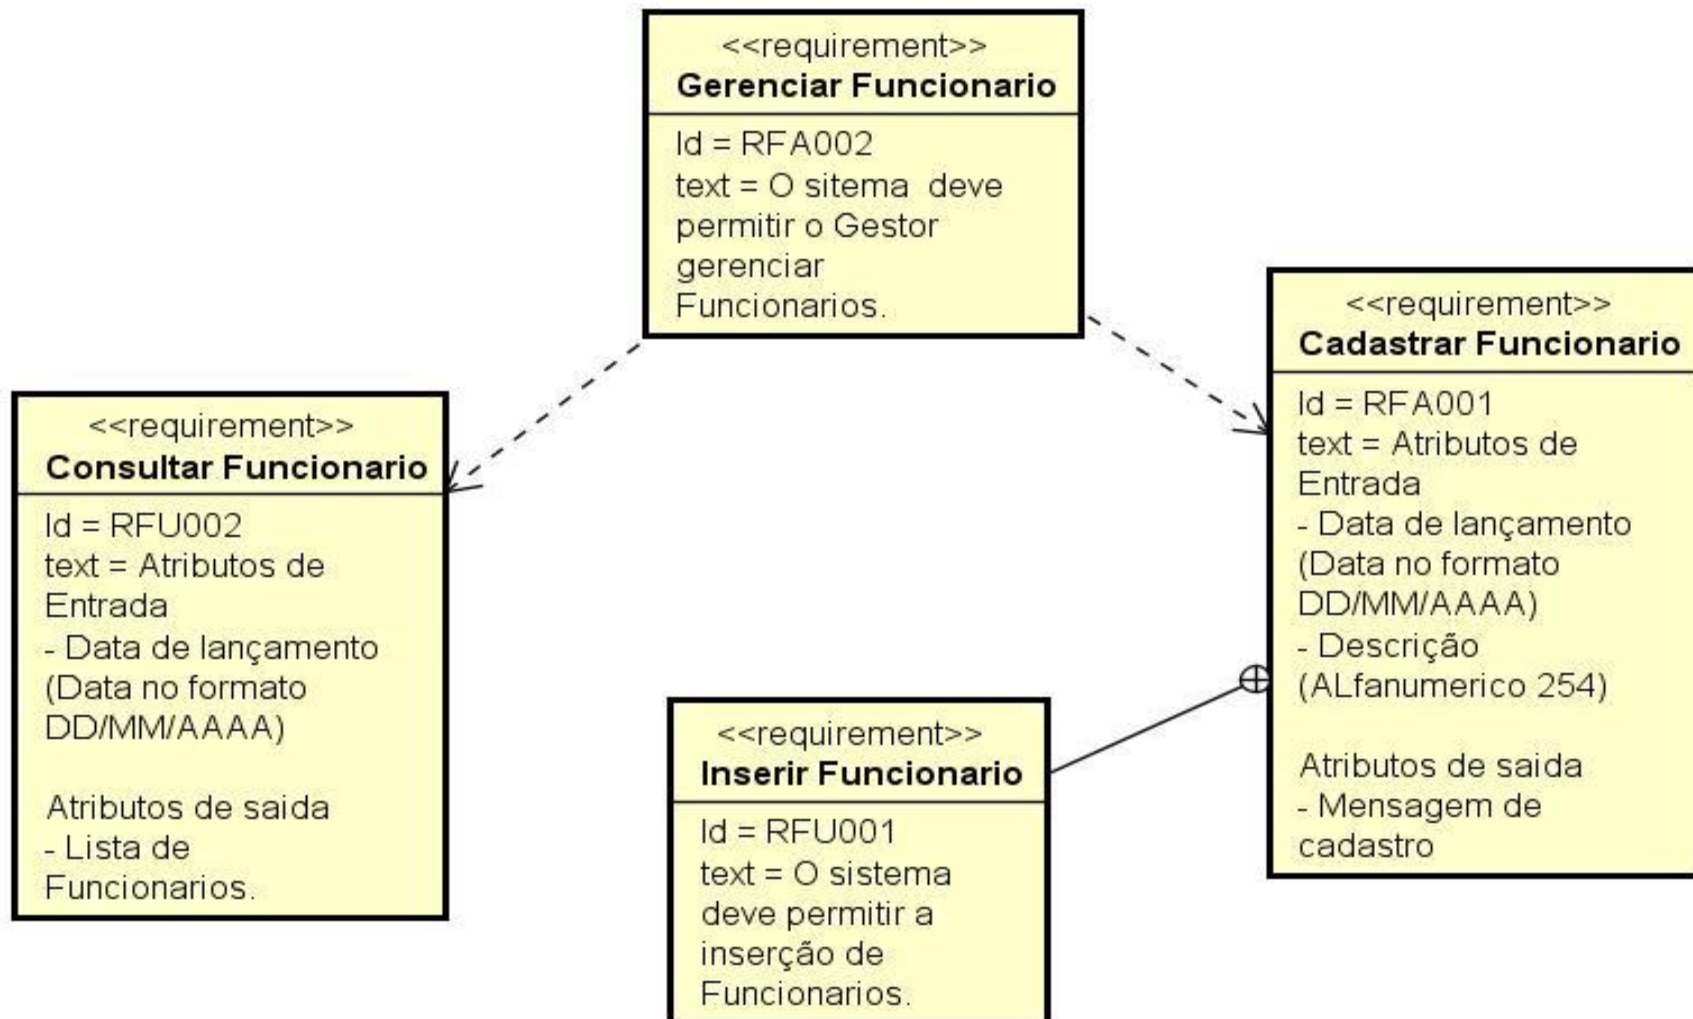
<<requirement>>
**Gerenciar Funcionario**

Id = RFA002
text = O sitema deve permitir o Gestor gerenciar Funcionarios.

<<requirement>>
**Consultar Funcionario**

Id = RFU002
text = Atributos de Entrada
- Data de lançamento (Data no formato DD/MM/AAAA)

Atributos de saida
- Lista de Funcionarios.

<<requirement>>
**Cadastrar Funcionario**

Id = RFA001
text = Atributos de Entrada
- Data de lançamento (Data no formato DD/MM/AAAA)
- Descrição (ALfanumerico 254)

Atributos de saida
- Mensagem de cadastro

<<requirement>>
**Inserir Funcionario**

Id = RFU001
text = O sistema deve permitir a inserção de Funcionarios.